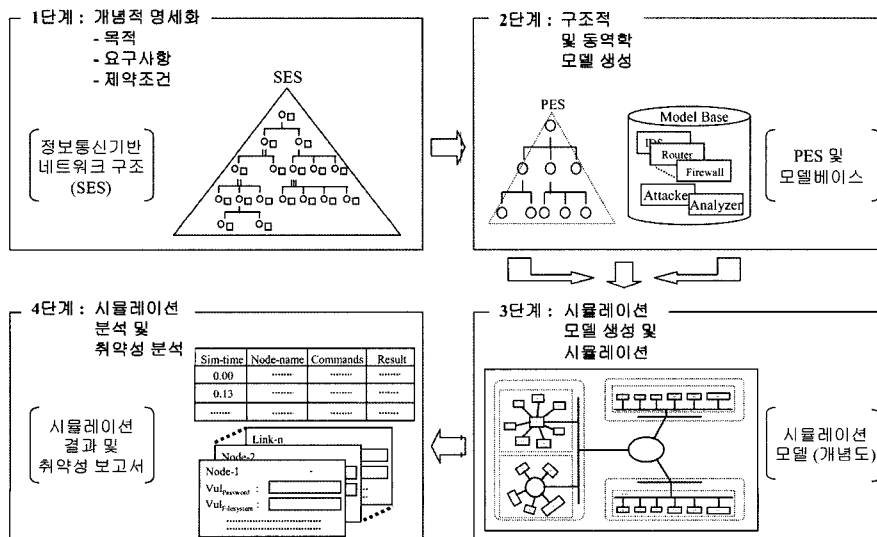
1단계 : 개념적 명세화
- 목적
- 요구사항
- 제약조건

SES

정보통신기반 네트워크 구조 (SES)

2단계 : 구조적 및 동역학 모델 생성

PES

Model Base

IDS

Router

Firewall

Attacker

Analyzer

PES 및 모델베이스

4단계 : 시뮬레이션 분석 및 취약성 분석

| Sim-time | Node-name | Commands | Result |
|---|---|---|---|
| 0.00 | ....... | ....... | ....... |
| 0.13 | ....... | ....... | ....... |
| ....... | ....... | ....... | ....... |

시뮬레이션 결과 및 취약성 보고서

Link-n

Node-2

Node-1

$Vul_{Password}$ :

$Vul_{Filesystem}$ :

3단계 : 시뮬레이션 모델 생성 및 시뮬레이션

시뮬레이션 모델 (개념도)